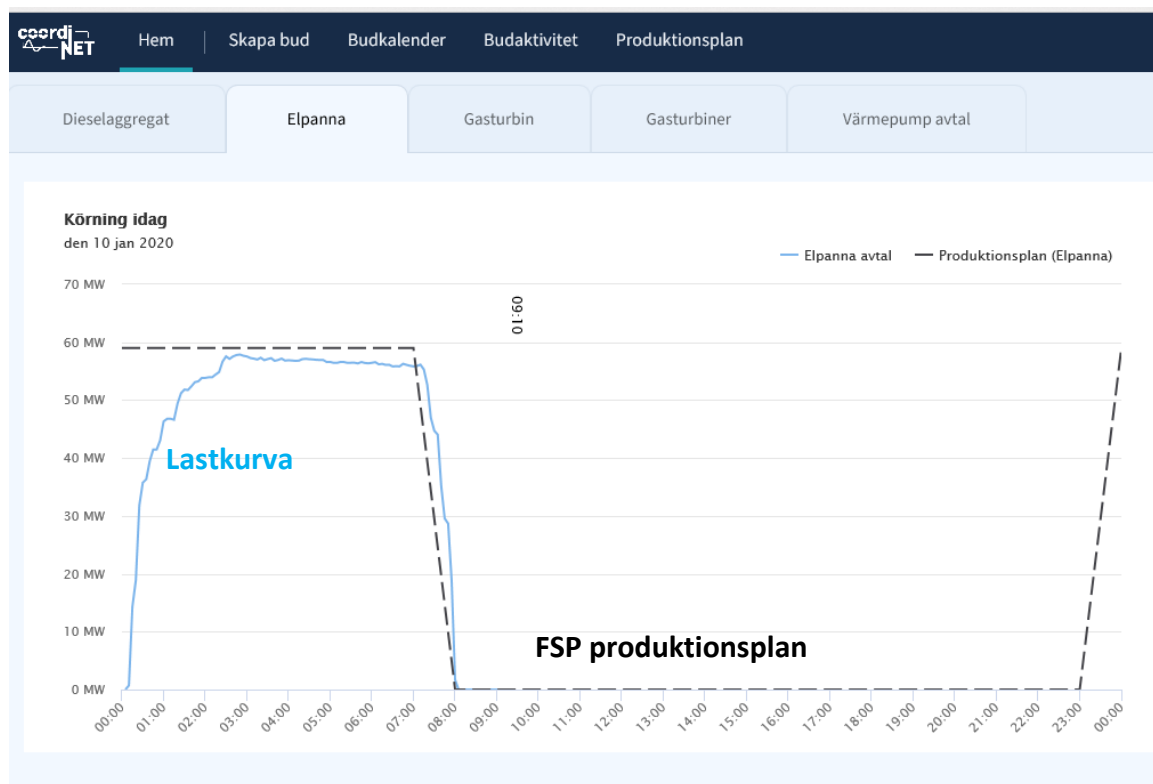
coordiNET Hem | Skapa bud Budkalender Budaktivitet Produktionsplan

Dieselaggregat Elpanna Gasturbin Gasturbiner Värmepump avtal

Körning idag
den 10 jan 2020

Elpanna avtal Produktionsplan (Elpanna)

70 MW
60 MW
50 MW
40 MW
30 MW
20 MW
10 MW
0 MW

09:10

Lastkurva

FSP produktionsplan

00:00 01:00 02:00 03:00 04:00 05:00 06:00 07:00 08:00 09:00 10:00 11:00 12:00 13:00 14:00 15:00 16:00 17:00 18:00 19:00 20:00 21:00 22:00 23:00 00:00